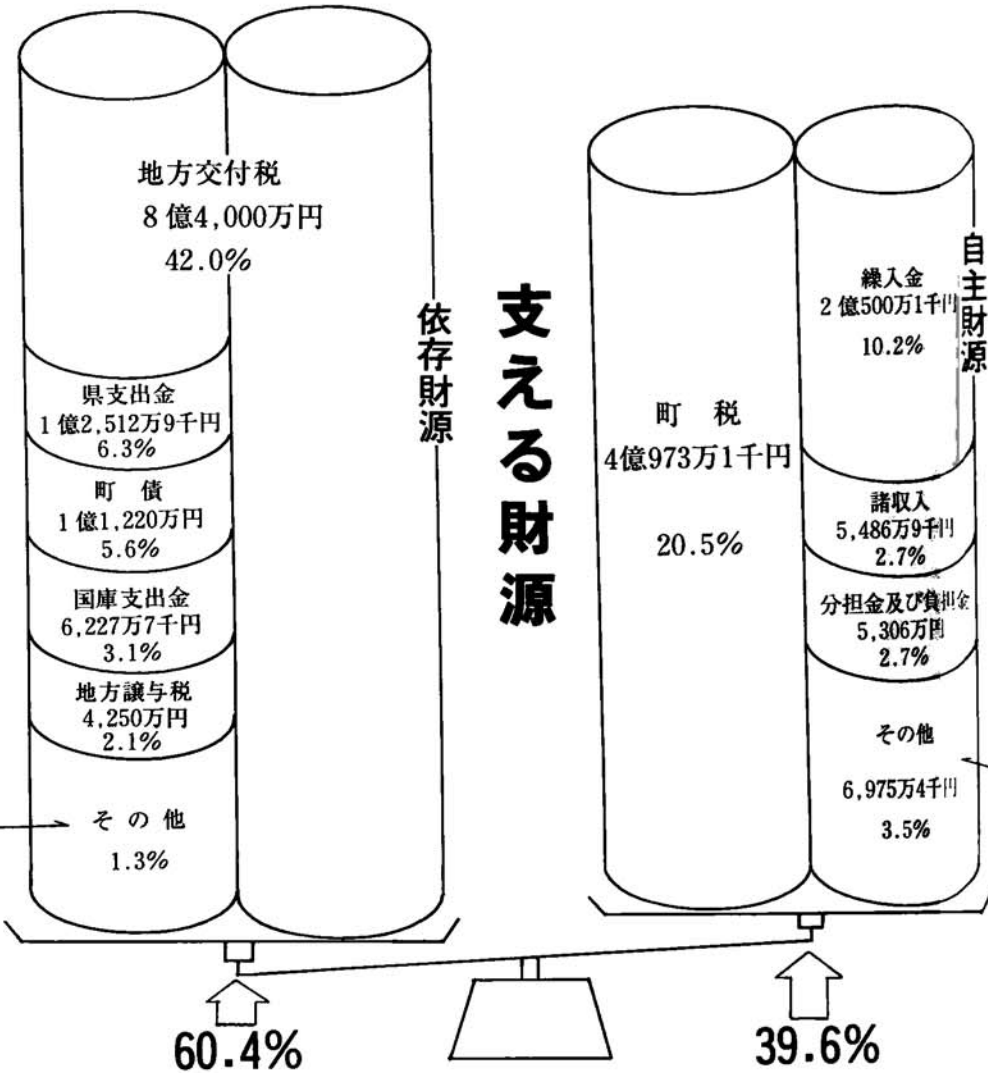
地方交付税
8億4,000万円
42.0%

県支出金
1億2,512万9千円
6.3%

町　債
1億1,220万円
5.6%

国庫支出金
6,227万7千円
3.1%

地方譲与税
4,250万円
2.1%

その他
1.3%

依存財源

支える財源

町　税
4億973万1千円
20.5%

繰入金
2億500万1千円
10.2%

諸収入
5,486万9千円
2.7%

分担金及び負担金
5,306万円
2.7%

その他
6,975万4千円
3.5%

自主財源

60.4%

39.6%